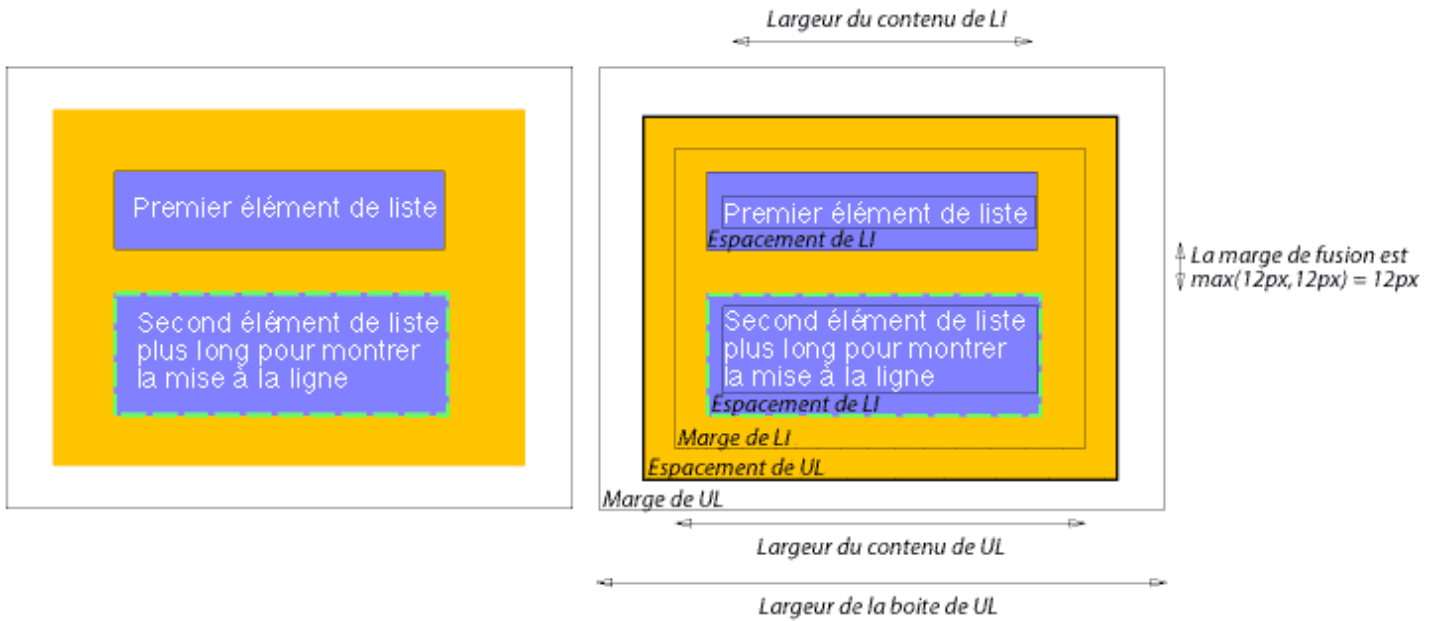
Premier élément de liste

Second élément de liste plus long pour montrer la mise à la ligne

Largeur du contenu de LI

Premier élément de liste
Espacement de LI

La marge de fusion est max(12px,12px) = 12px

Second élément de liste plus long pour montrer la mise à la ligne
Espacement de LI

Marge de LI
Espacement de UL
Marge de UL

Largeur du contenu de UL

Largeur de la boite de UL